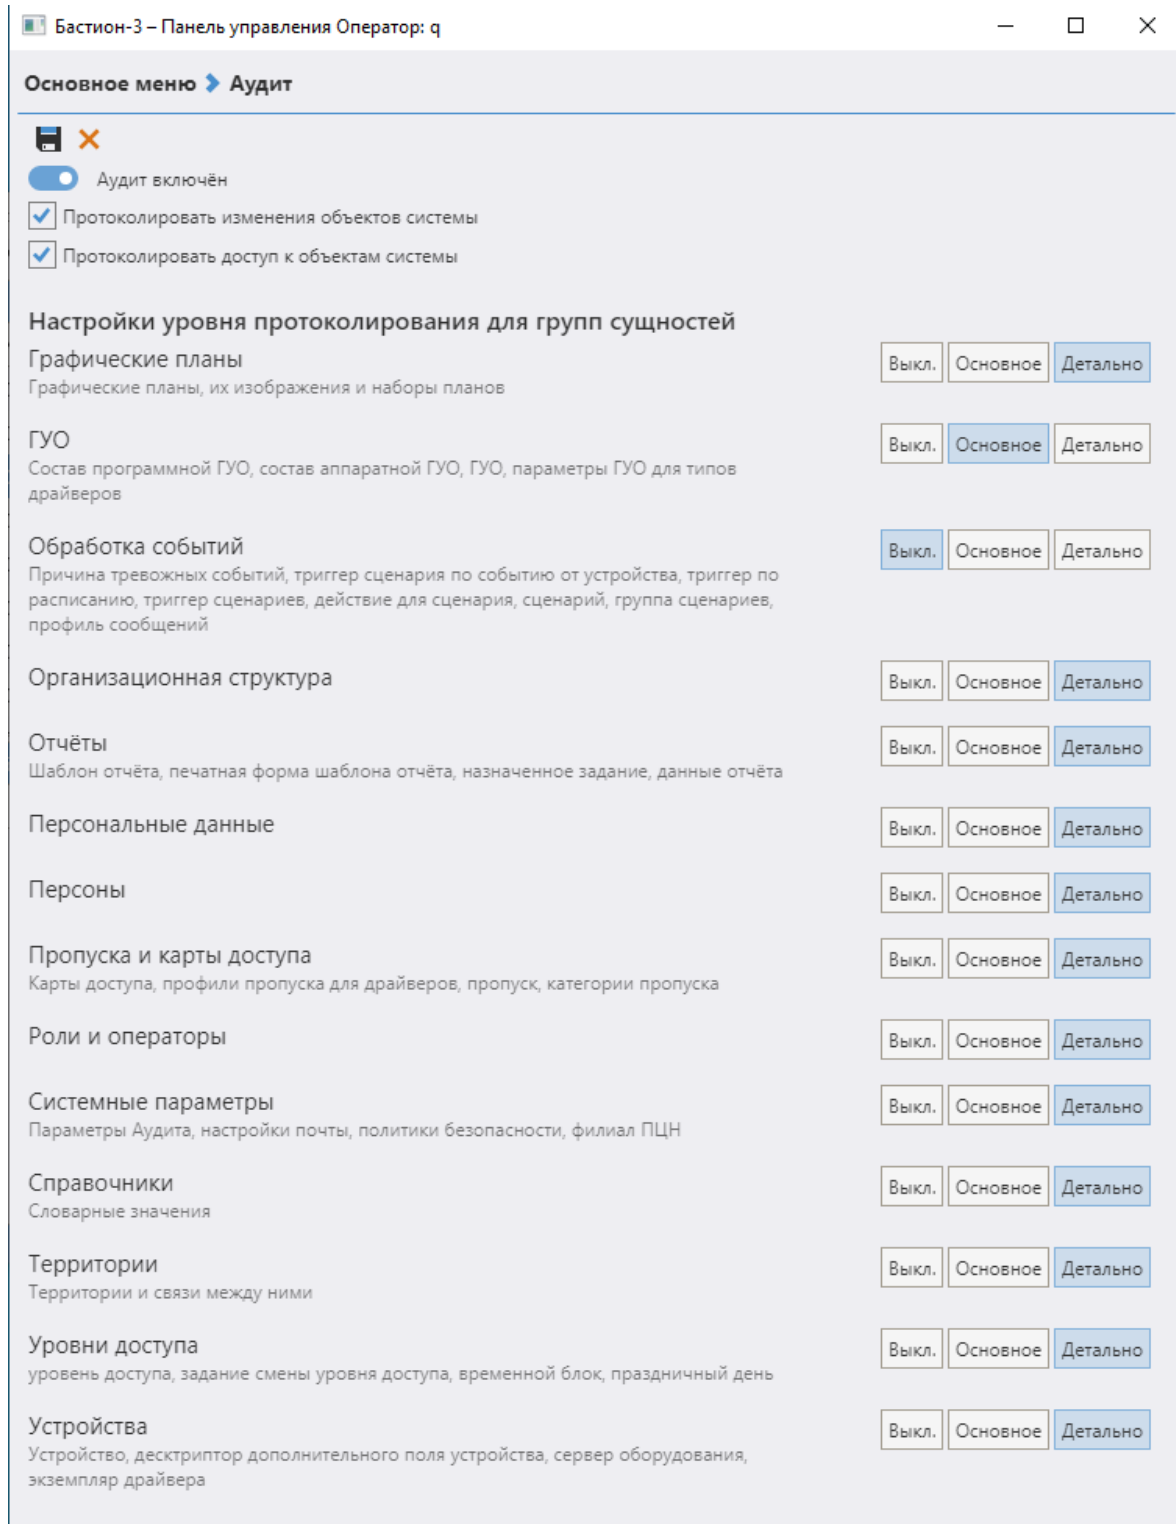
Бастион-3 – Панель управления Оператор: q

Основное меню > Аудит

Аудит включён

Протоколировать изменения объектов системы

Протоколировать доступ к объектам системы

Настройки уровня протоколирования для групп сущностей

Графические планы
Графические планы, их изображения и наборы планов
Выкл. Основное Детально

ГУО
Состав программной ГУО, состав аппаратной ГУО, ГУО, параметры ГУО для типов драйверов
Выкл. Основное Детально

Обработка событий
Причина тревожных событий, триггер сценария по событию от устройства, триггер по расписанию, триггер сценариев, действие для сценария, сценарий, группа сценариев, профиль сообщений
Выкл. Основное Детально

Организационная структура
Выкл. Основное Детально

Отчёты
Шаблон отчёта, печатная форма шаблона отчёта, назначенное задание, данные отчёта
Выкл. Основное Детально

Персональные данные
Выкл. Основное Детально

Персоны
Выкл. Основное Детально

Пропуска и карты доступа
Карты доступа, профили пропуска для драйверов, пропуск, категории пропуска
Выкл. Основное Детально

Роли и операторы
Выкл. Основное Детально

Системные параметры
Параметры Аудита, настройки почты, политики безопасности, филиал ПЦН
Выкл. Основное Детально

Справочники
Словарные значения
Выкл. Основное Детально

Территории
Территории и связи между ними
Выкл. Основное Детально

Уровни доступа
уровень доступа, задание смены уровня доступа, временной блок, праздничный день
Выкл. Основное Детально

Устройства
Устройство, дескриптор дополнительного поля устройства, сервер оборудования, экземпляр драйвера
Выкл. Основное Детально